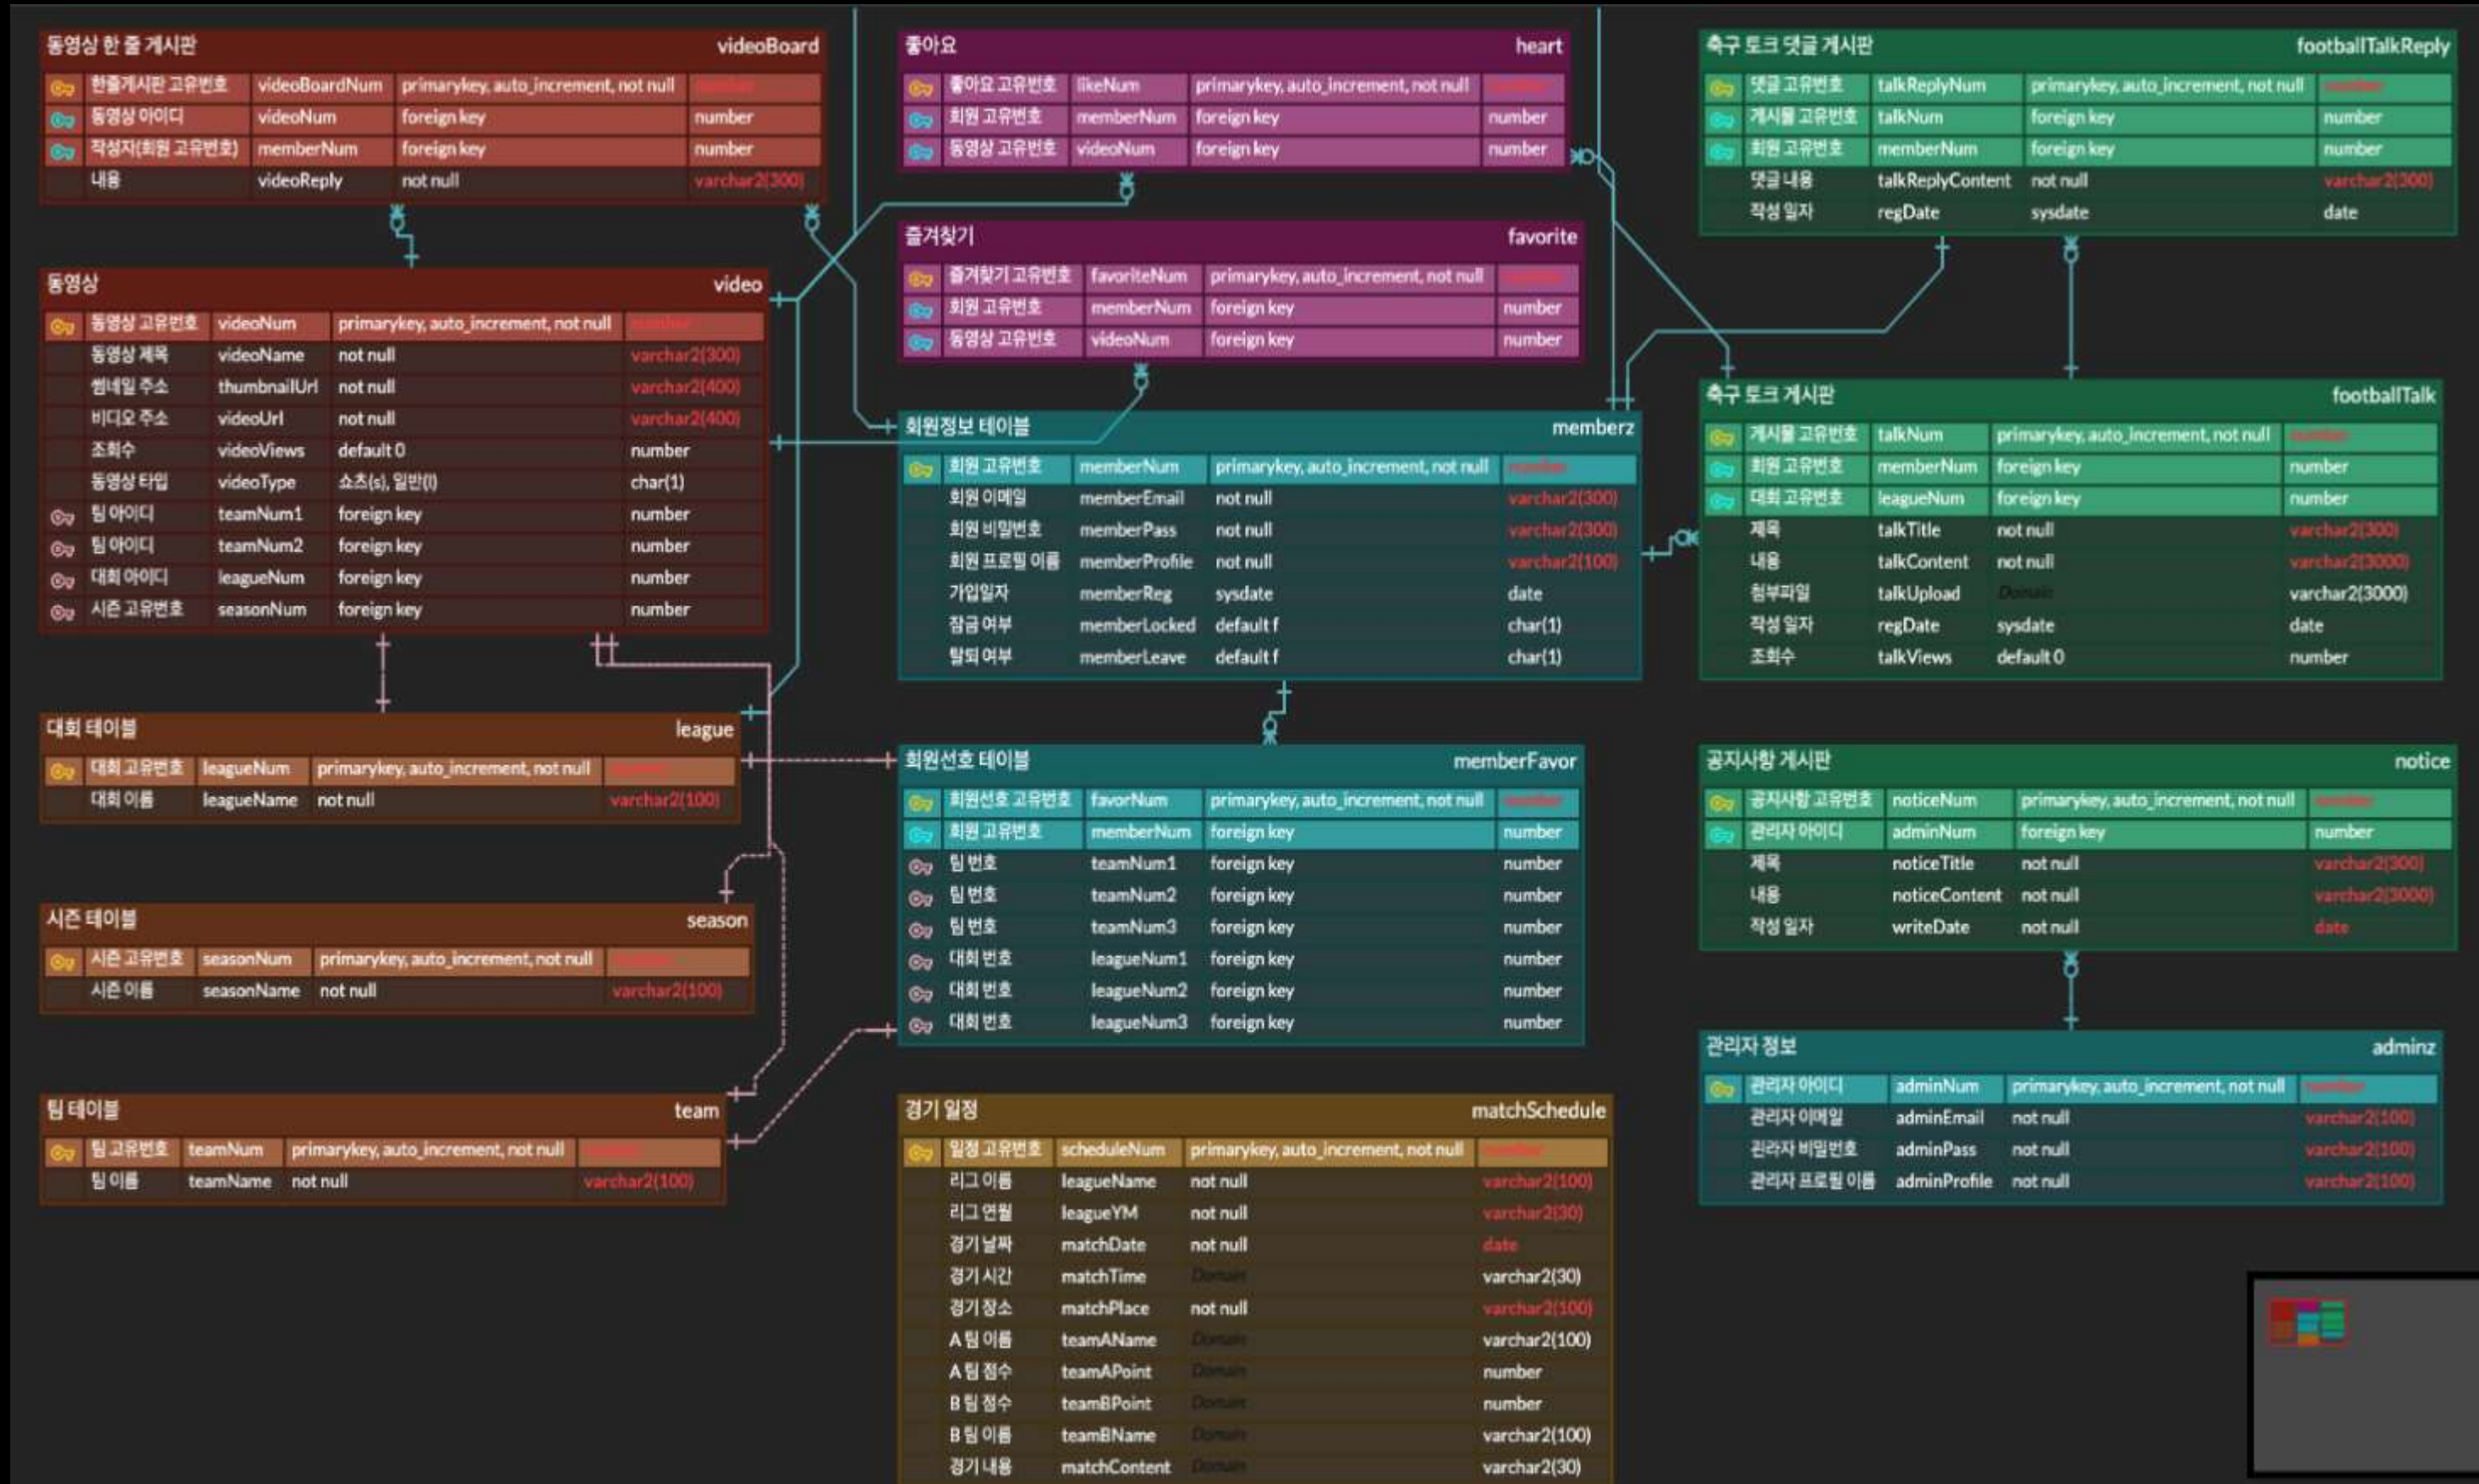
동영상 한 줄 게시판 videoBoard

| 한줄게시판 고유번호 | videoBoardNum | primarykey, auto_increment, not null | number |
|---|---|---|---|
| 동영상 아이디 | videoNum | foreign key | number |
| 작성자(회원 고유번호) | memberNum | foreign key | number |
| 내용 | videoReply | not null | varchar2(300) |

동영상 video

| 동영상 고유번호 | videoNum | primarykey, auto_increment, not null | number |
|---|---|---|---|
| 동영상 제목 | videoName | not null | varchar2(300) |
| 썸네일 주소 | thumbnailUrl | not null | varchar2(400) |
| 비디오 주소 | videoUrl | not null | varchar2(400) |
| 조회수 | videoViews | default 0 | number |
| 동영상 타입 | videoType | 쇼츠(s), 일반(l) | char(1) |
| 팀 아이디 | teamNum1 | foreign key | number |
| 팀 아이디 | teamNum2 | foreign key | number |
| 대회 아이디 | leagueNum | foreign key | number |
| 시즌 고유번호 | seasonNum | foreign key | number |

대회 테이블 league

| 대회 고유번호 | leagueNum | primarykey, auto_increment, not null | number |
|---|---|---|---|
| 대회 이름 | leagueName | not null | varchar2(100) |

시즌 테이블 season

| 시즌 고유번호 | seasonNum | primarykey, auto_increment, not null | number |
|---|---|---|---|
| 시즌 이름 | seasonName | not null | varchar2(100) |

팀 테이블 team

| 팀 고유번호 | teamNum | primarykey, auto_increment, not null | number |
|---|---|---|---|
| 팀 이름 | teamName | not null | varchar2(100) |

좋아요 heart

| 좋아요 고유번호 | likeNum | primarykey, auto_increment, not null | number |
|---|---|---|---|
| 회원 고유번호 | memberNum | foreign key | number |
| 동영상 고유번호 | videoNum | foreign key | number |

즐겨찾기 favorite

| 즐겨찾기 고유번호 | favoriteNum | primarykey, auto_increment, not null | number |
|---|---|---|---|
| 회원 고유번호 | memberNum | foreign key | number |
| 동영상 고유번호 | videoNum | foreign key | number |

회원정보 테이블 memberz

| 회원 고유번호 | memberNum | primarykey, auto_increment, not null | number |
|---|---|---|---|
| 회원 이메일 | memberEmail | not null | varchar2(300) |
| 회원 비밀번호 | memberPass | not null | varchar2(300) |
| 회원 프로필 이름 | memberProfile | not null | varchar2(100) |
| 가입일자 | memberReg | sysdate | date |
| 잠금 여부 | memberLocked | default f | char(1) |
| 탈퇴 여부 | memberLeave | default f | char(1) |

회원선호 테이블 memberFavor

| 회원선호 고유번호 | favorNum | primarykey, auto_increment, not null | number |
|---|---|---|---|
| 회원 고유번호 | memberNum | foreign key | number |
| 팀 번호 | teamNum1 | foreign key | number |
| 팀 번호 | teamNum2 | foreign key | number |
| 팀 번호 | teamNum3 | foreign key | number |
| 대회 번호 | leagueNum1 | foreign key | number |
| 대회 번호 | leagueNum2 | foreign key | number |
| 대회 번호 | leagueNum3 | foreign key | number |

경기 일정 matchSchedule

| 일정 고유번호 | scheduleNum | primarykey, auto_increment, not null | number |
|---|---|---|---|
| 리그 이름 | leagueName | not null | varchar2(100) |
| 리그 연월 | leagueYM | not null | varchar2(30) |
| 경기날짜 | matchDate | not null | date |
| 경기 시간 | matchTime | Domain | varchar2(30) |
| 경기장소 | matchPlace | not null | varchar2(100) |
| A팀 이름 | teamAName | Domain | varchar2(100) |
| A팀 점수 | teamAPoint | Domain | number |
| B팀 점수 | teamBPoint | Domain | number |
| B팀 이름 | teamBName | Domain | varchar2(100) |
| 경기 내용 | matchContent | Domain | varchar2(30) |

축구 토크 댓글 게시판 footballTalkReply

| 댓글 고유번호 | talkReplyNum | primarykey, auto_increment, not null | number |
|---|---|---|---|
| 게시물 고유번호 | talkNum | foreign key | number |
| 회원 고유번호 | memberNum | foreign key | number |
| 댓글 내용 | talkReplyContent | not null | varchar2(300) |
| 작성 일자 | regDate | sysdate | date |

축구 토크 게시판 footballTalk

| 게시물 고유번호 | talkNum | primarykey, auto_increment, not null | number |
|---|---|---|---|
| 회원 고유번호 | memberNum | foreign key | number |
| 대회 고유번호 | leagueNum | foreign key | number |
| 제목 | talkTitle | not null | varchar2(300) |
| 내용 | talkContent | not null | varchar2(3000) |
| 첨부파일 | talkUpload | Domain | varchar2(3000) |
| 작성 일자 | regDate | sysdate | date |
| 조회수 | talkViews | default 0 | number |

공지사항 게시판 notice

| 공지사항 고유번호 | noticeNum | primarykey, auto_increment, not null | number |
|---|---|---|---|
| 관리자 아이디 | adminNum | foreign key | number |
| 제목 | noticeTitle | not null | varchar2(300) |
| 내용 | noticeContent | not null | varchar2(3000) |
| 작성 일자 | writeDate | not null | date |

관리자 정보 adminz

| 관리자 아이디 | adminNum | primarykey, auto_increment, not null | number |
|---|---|---|---|
| 관리자 이메일 | adminEmail | not null | varchar2(100) |
| 관리자 비밀번호 | adminPass | not null | varchar2(100) |
| 관리자 프로필 이름 | adminProfile | not null | varchar2(100) |